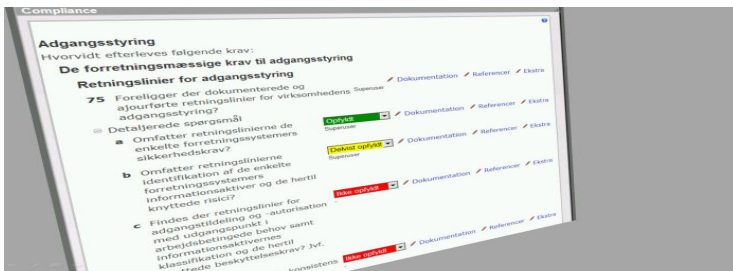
Compliance

Adgangsstyring

Hvorvidt efterleves følgende krav:

De forretningsmæssige krav til adgangsstyring

Retningslinier for adgangsstyring

75 Foreligger der dokumenterede og ajourførte retningslinier for virksomhedens adgangsstyring? Superuser Dokumentation Referencer Ekstra

Detaljerede spørgsmål

a Omfatter retningslinierne de enkelte forretningssystemers sikkerhedskrav? Opfyldt Superuser Dokumentation Referencer Ekstra

b Omfatter retningslinierne identifikation af de enkelte forretningssystemers informationsaktiver og de hertil knyttede risici? Delvist opfyldt Superuser Dokumentation Referencer Ekstra

c Findes der retningslinier for adgangstildeling og -autorisation med udgangspunkt i arbejdsbetingede behov samt informationsaktivernes klassifikation og de hertil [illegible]ttede beskyttelseskrav? Jvf. Ikke opfyldt Dokumentation Referencer Ekstra

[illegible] konsistens Ikke opfyldt Dokumentation Referencer Ekstra